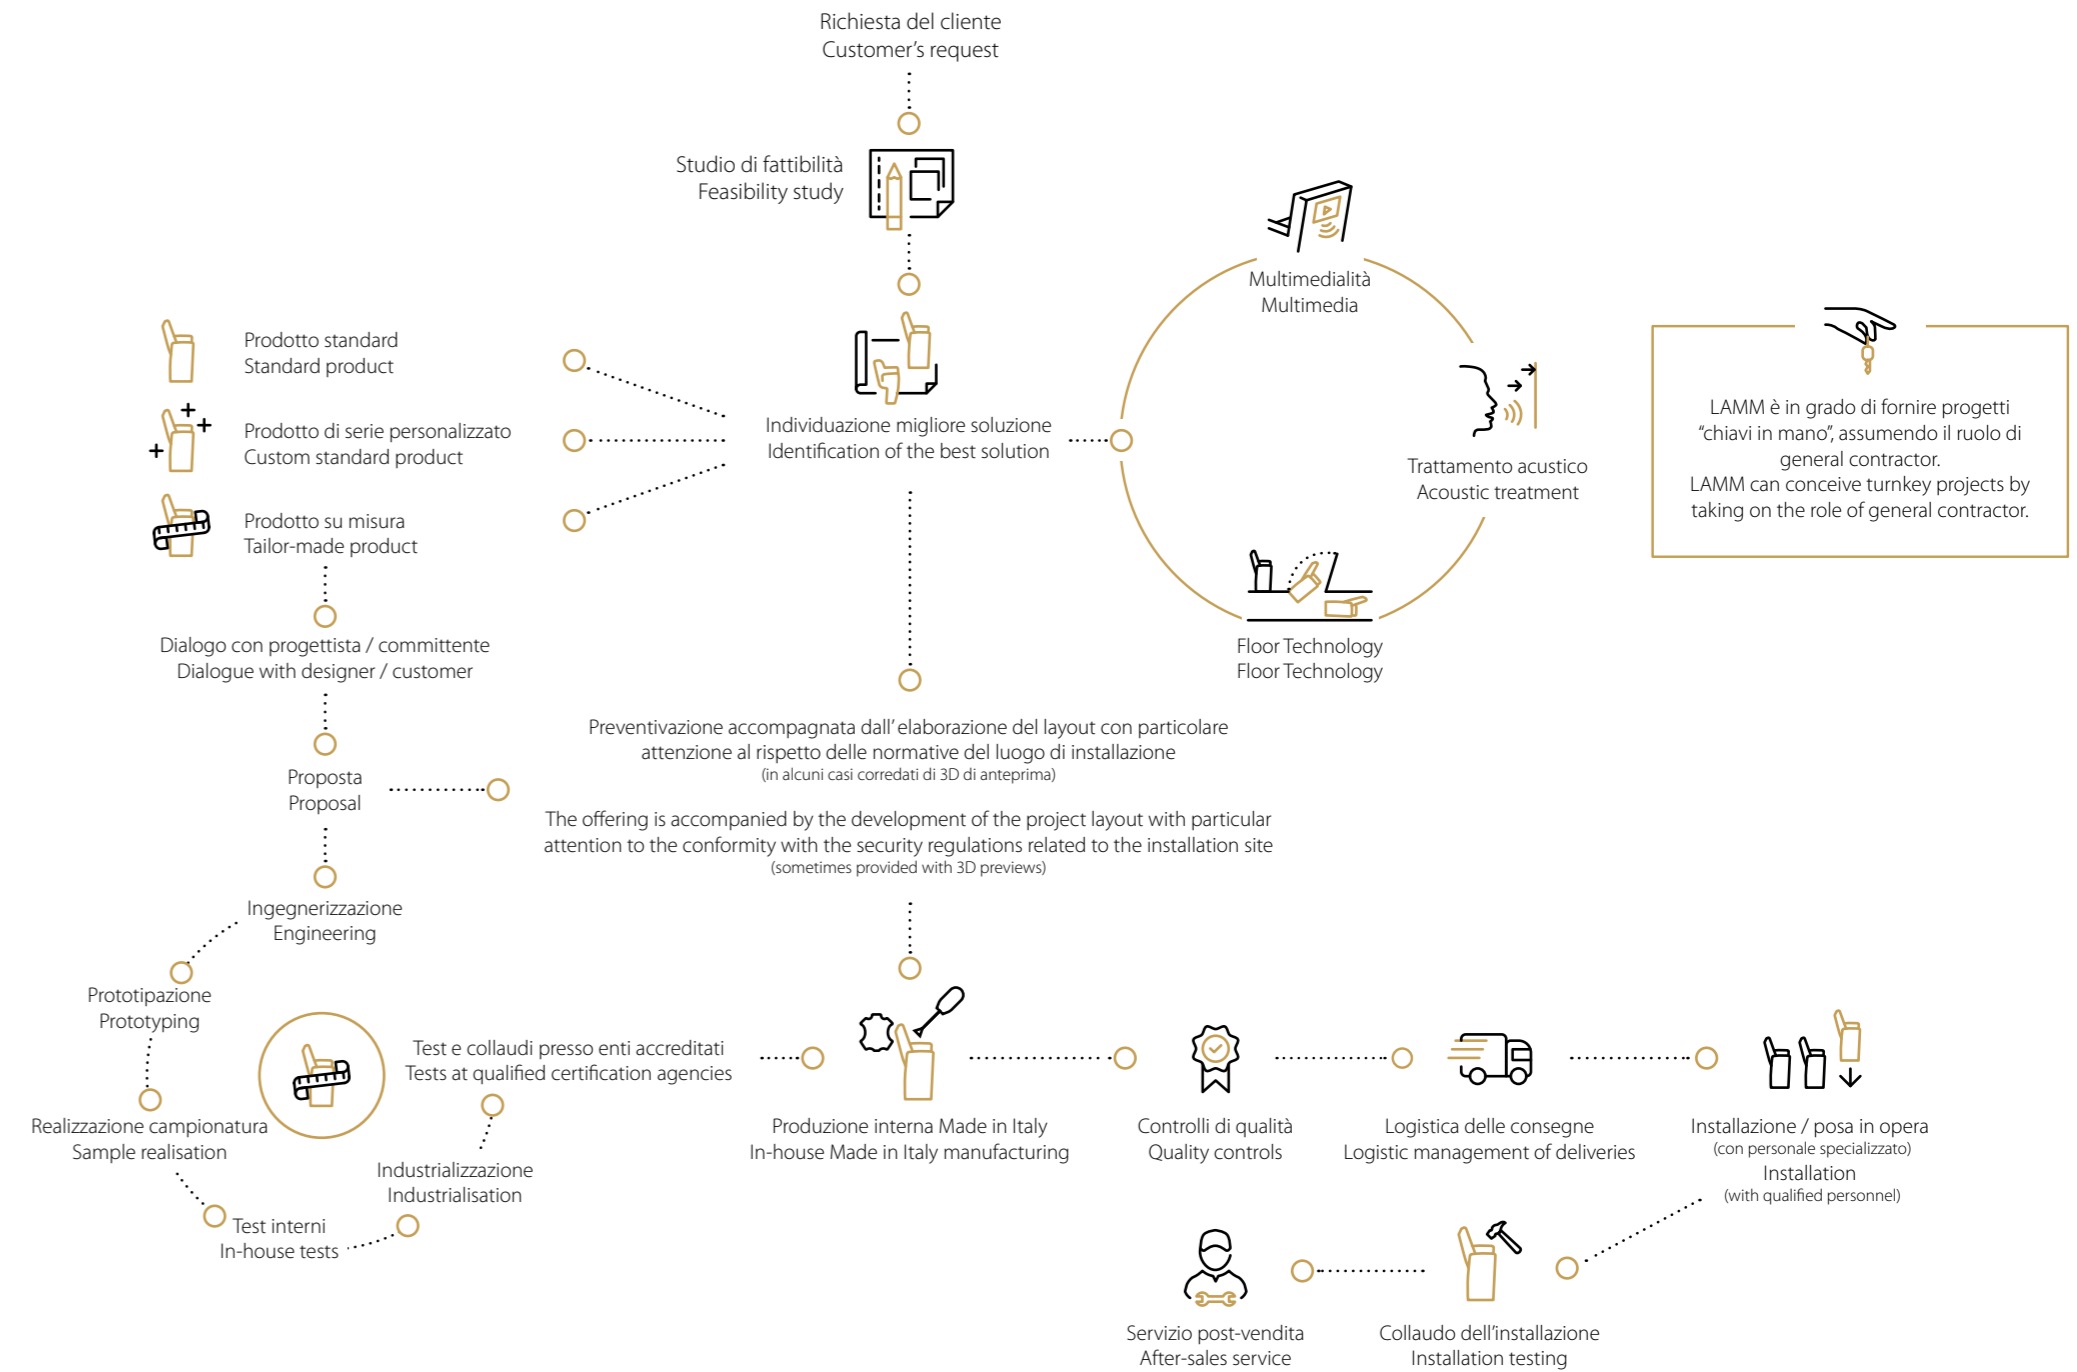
Richiesta del cliente
Customer's request

Studio di fattibilità
Feasibility study

Multimedialità
Multimedia

Prodotto standard
Standard product

Prodotto di serie personalizzato
Custom standard product

Prodotto su misura
Tailor-made product

Individuazione migliore soluzione
Identification of the best solution

Trattamento acustico
Acoustic treatment

LAMM è in grado di fornire progetti "chiavi in mano", assumendo il ruolo di general contractor.
LAMM can conceive turnkey projects by taking on the role of general contractor.

Floor Technology
Floor Technology

Dialogo con progettista / committente
Dialogue with designer / customer

Proposta
Proposal

Preventivazione accompagnata dall'elaborazione del layout con particolare attenzione al rispetto delle normative del luogo di installazione
(in alcuni casi corredati di 3D di anteprima)

The offering is accompanied by the development of the project layout with particular attention to the conformity with the security regulations related to the installation site
(sometimes provided with 3D previews)

Ingegnerizzazione
Engineering

Prototipazione
Prototyping

Test e collaudi presso enti accreditati
Tests at qualified certification agencies

Realizzazione campionatura
Sample realisation

Industrializzazione
Industrialisation

Test interni
In-house tests

Produzione interna Made in Italy
In-house Made in Italy manufacturing

Controlli di qualità
Quality controls

Logistica delle consegne
Logistic management of deliveries

Installazione / posa in opera
(con personale specializzato)
Installation
(with qualified personnel)

Servizio post-vendita
After-sales service

Collaudo dell'installazione
Installation testing